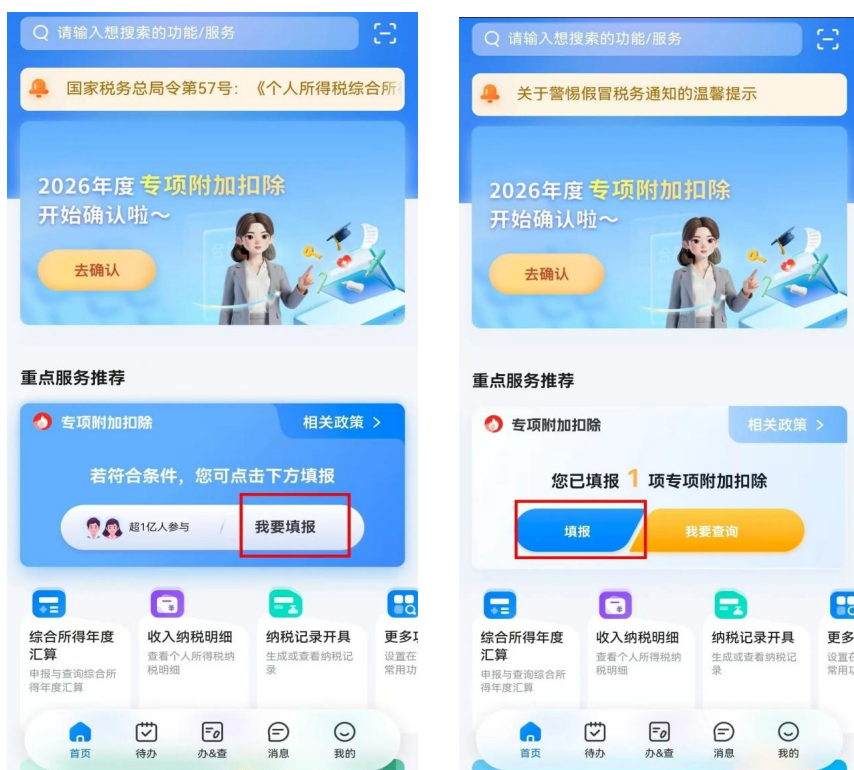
请输入想搜索的功能/服务

国家税务总局令第57号：《个人所得税综合所

2026年度 专项附加扣除
开始确认啦～

去确认

重点服务推荐

专项附加扣除

相关政策 >

若符合条件，您可点击下方填报

超1亿人参与

我要填报

综合所得年度汇算
申报与查询综合所得年度汇算

收入纳税明细
查看个人所得税纳税明细

纳税记录开具
生成或查看纳税记录

更多
设置
常用功

首页
待办
办&查
消息
我的

请输入想搜索的功能/服务

关于警惕假冒税务通知的温馨提示

2026年度 专项附加扣除
开始确认啦～

去确认

重点服务推荐

专项附加扣除

相关政策 >

您已填报 1 项专项附加扣除

填报

我要查询

综合所得年度汇算
申报与查询综合所得年度汇算

收入纳税明细
查看个人所得税纳税明细

纳税记录开具
生成或查看纳税记录

更多
设置
常用功

首页
待办
办&查
消息
我的